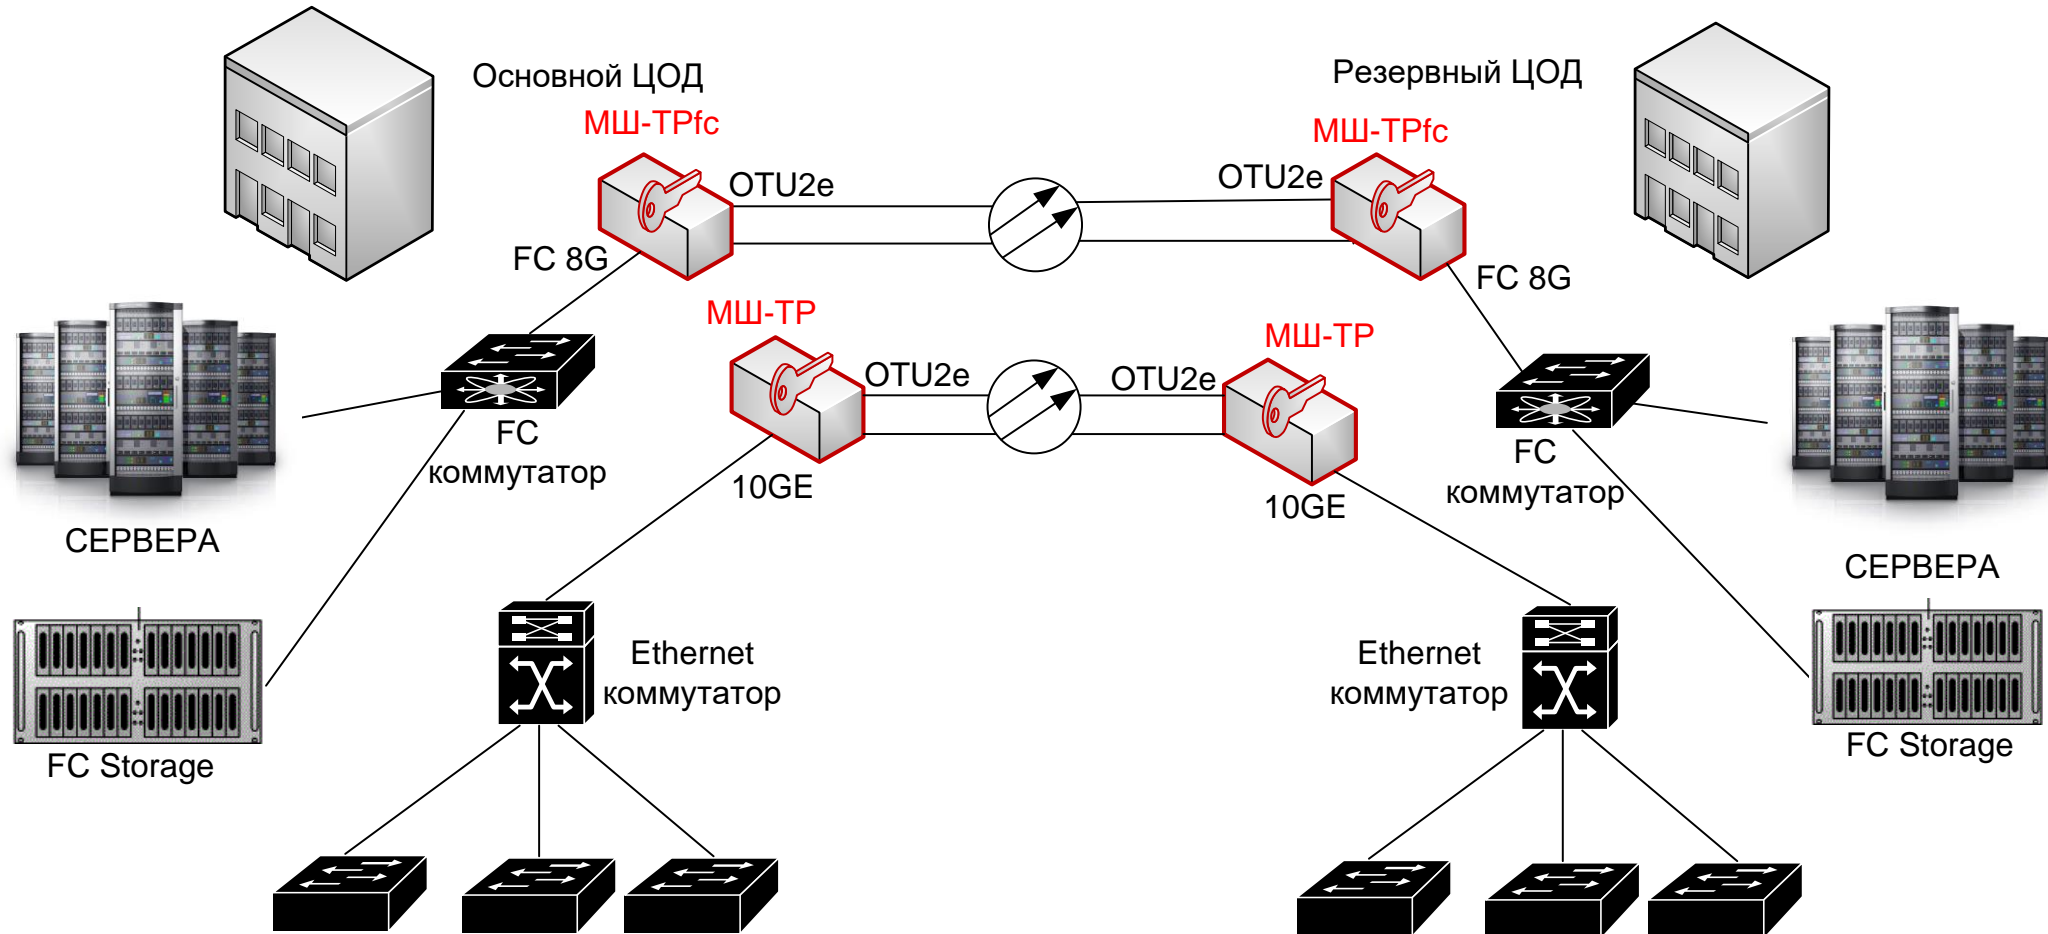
Основной ЦОД

Резервный ЦОД

МШ-ТРfc

МШ-ТРfc

OTU2e

OTU2e

FC 8G

FC 8G

МШ-ТР

МШ-ТР

OTU2e

OTU2e

FC коммутатор

FC коммутатор

10GE

10GE

СЕРВЕРА

СЕРВЕРА

Ethernet коммутатор

Ethernet коммутатор

FC Storage

FC Storage